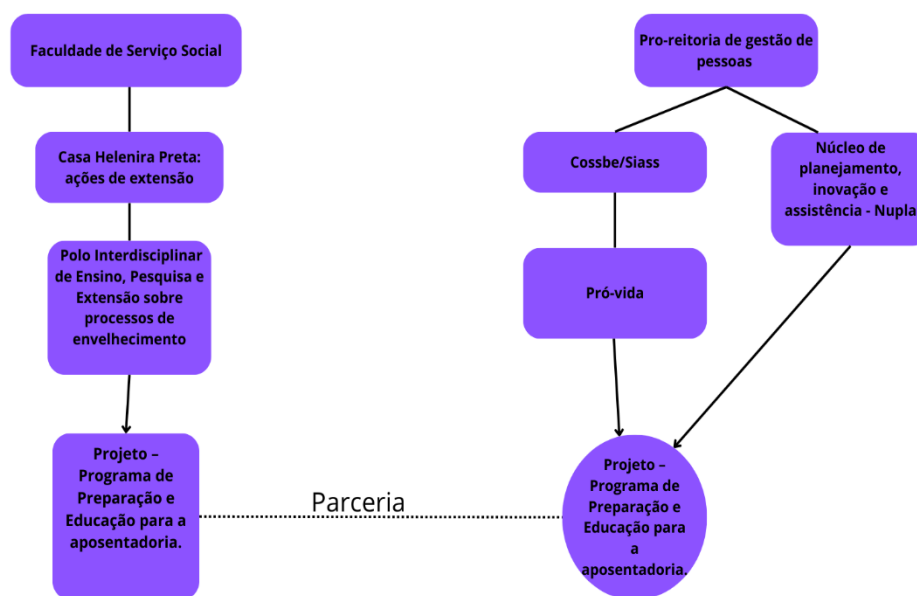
Faculdade de Serviço Social

Casa Helenira Preta: ações de extensão

Polo Interdisciplinar de Ensino, Pesquisa e Extensão sobre processos de envelhecimento

Projeto – Programa de Preparação e Educação para a aposentadoria.

Parceria

Pro-reitoria de gestão de pessoas

Cossbe/Siass

Núcleo de planejamento, inovação e assistência - Nupla

Pró-vida

Projeto – Programa de Preparação e Educação para a aposentadoria.